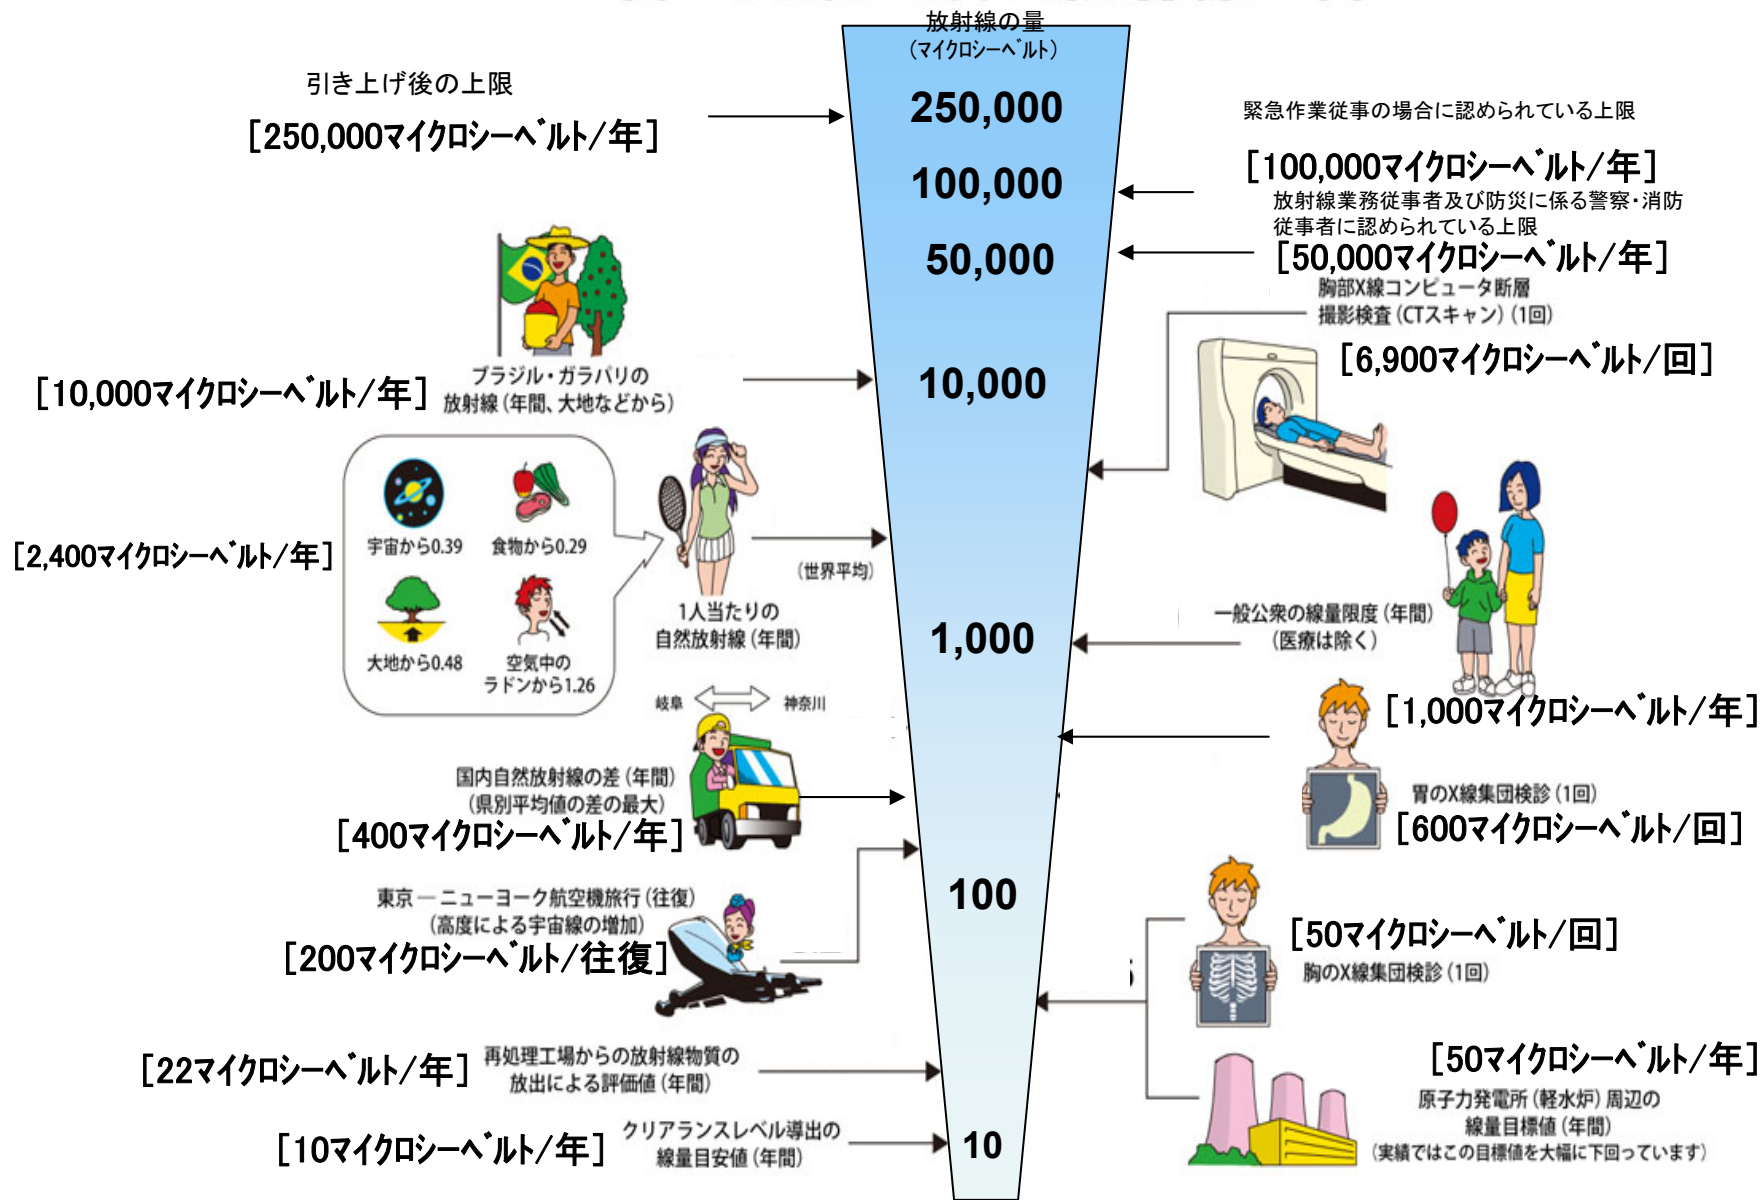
放射線の量
（マイクロシーベルト）
250,000
100,000
50,000
10,000
1,000
100
10

引き上げ後の上限
［250,000マイクロシーベルト/年］

緊急作業従事の場合に認められている上限
［100,000マイクロシーベルト/年］

放射線業務従事者及び防災に係る警察・消防従事者に認められている上限
［50,000マイクロシーベルト/年］

胸部X線コンピュータ断層撮影検査（CTスキャン）（1回）
［6,900マイクロシーベルト/回］

ブラジル・ガラパリの放射線（年間、大地などから）
［10,000マイクロシーベルト/年］

宇宙から0.39
食物から0.29
大地から0.48
空気中のラドンから1.26

［2,400マイクロシーベルト/年］
（世界平均）
1人当たりの自然放射線（年間）

一般公衆の線量限度（年間）
（医療は除く）
［1,000マイクロシーベルト/年］

岐阜
神奈川

国内自然放射線の差（年間）
（県別平均値の差の最大）
［400マイクロシーベルト/年］

胃のX線集団検診（1回）
［600マイクロシーベルト/回］

東京―ニューヨーク航空機旅行（往復）
（高度による宇宙線の増加）
［200マイクロシーベルト/往復］

［50マイクロシーベルト/回］
胸のX線集団検診（1回）

［22マイクロシーベルト/年］
再処理工場からの放射線物質の放出による評価値（年間）

［50マイクロシーベルト/年］
原子力発電所（軽水炉）周辺の線量目標値（年間）
（実績ではこの目標値を大幅に下回っています）

［10マイクロシーベルト/年］
クリアランスレベル導出の線量目安値（年間）